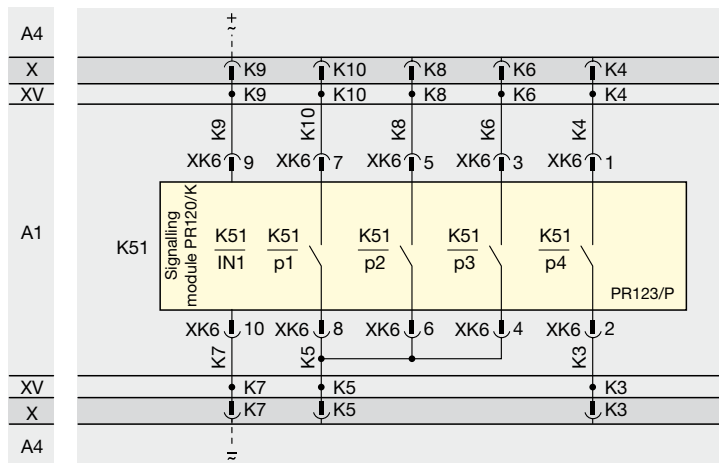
A4
X
XV
A1
XV
X
A4

+
~

K9 K10 K8 K6 K4
K9 K10 K8 K6 K4
K9 K10 K8 K6 K4
XK6 9 XK6 7 XK6 5 XK6 3 XK6 1

K51
Signalling module PR120/K
$\frac{K51}{IN1}$ $\frac{K51}{p1}$ $\frac{K51}{p2}$ $\frac{K51}{p3}$ $\frac{K51}{p4}$
PR123/P

XK6 10 XK6 8 XK6 6 XK6 4 XK6 2
K7 K5 K3
K7 K5 K3
K7 K5 K3

~
-